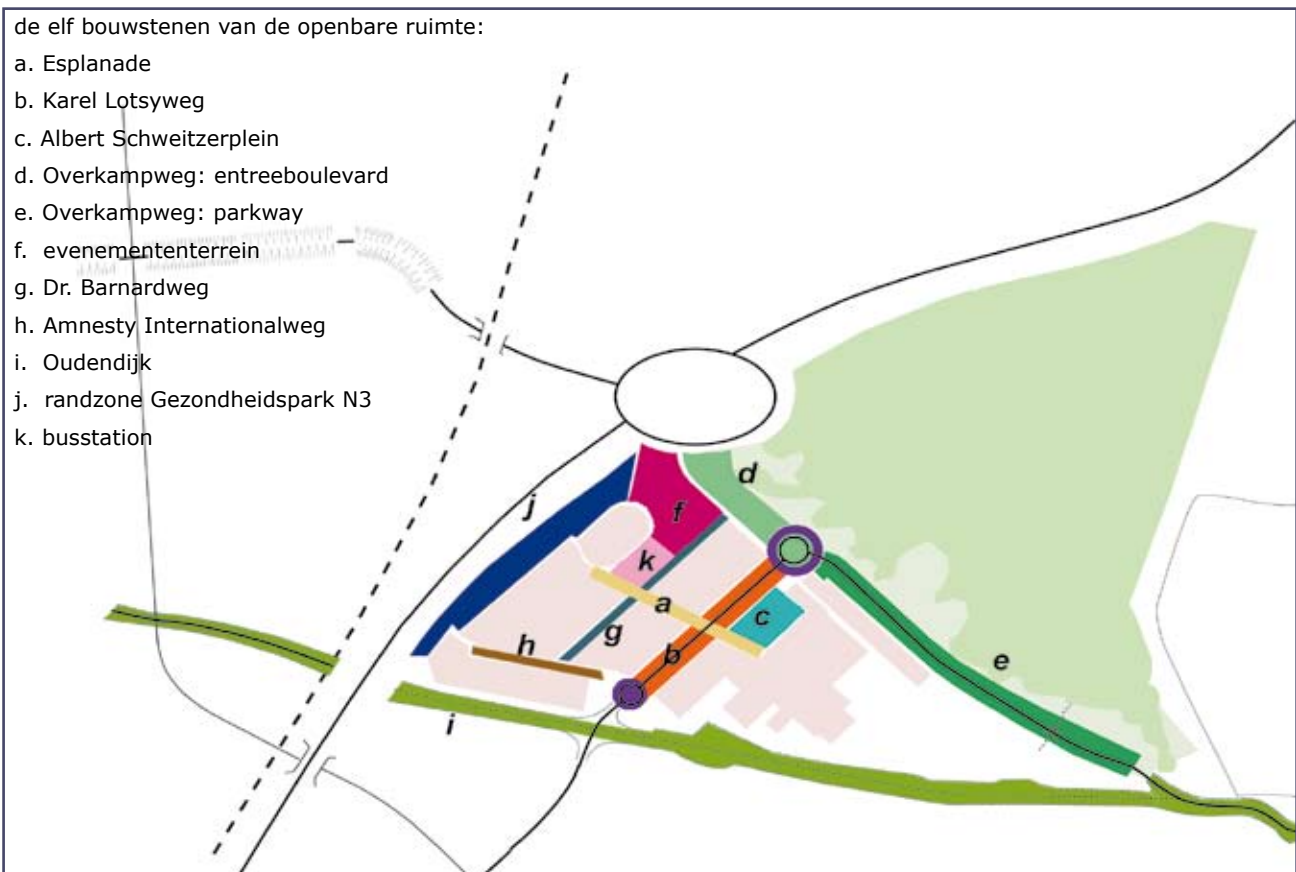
de elf bouwstenen van de openbare ruimte:
a. Esplanade
b. Karel Lotsyweg
c. Albert Schweitzerplein
d. Overkampweg: entreeboulevard
e. Overkampweg: parkway
f. evenemententerrein
g. Dr. Barnardweg
h. Amnesty Internationalweg
i. Oudendijk
j. randzone Gezondheidspark N3
k. busstation

d
j
f
k
a
c
g
h
b
e
i